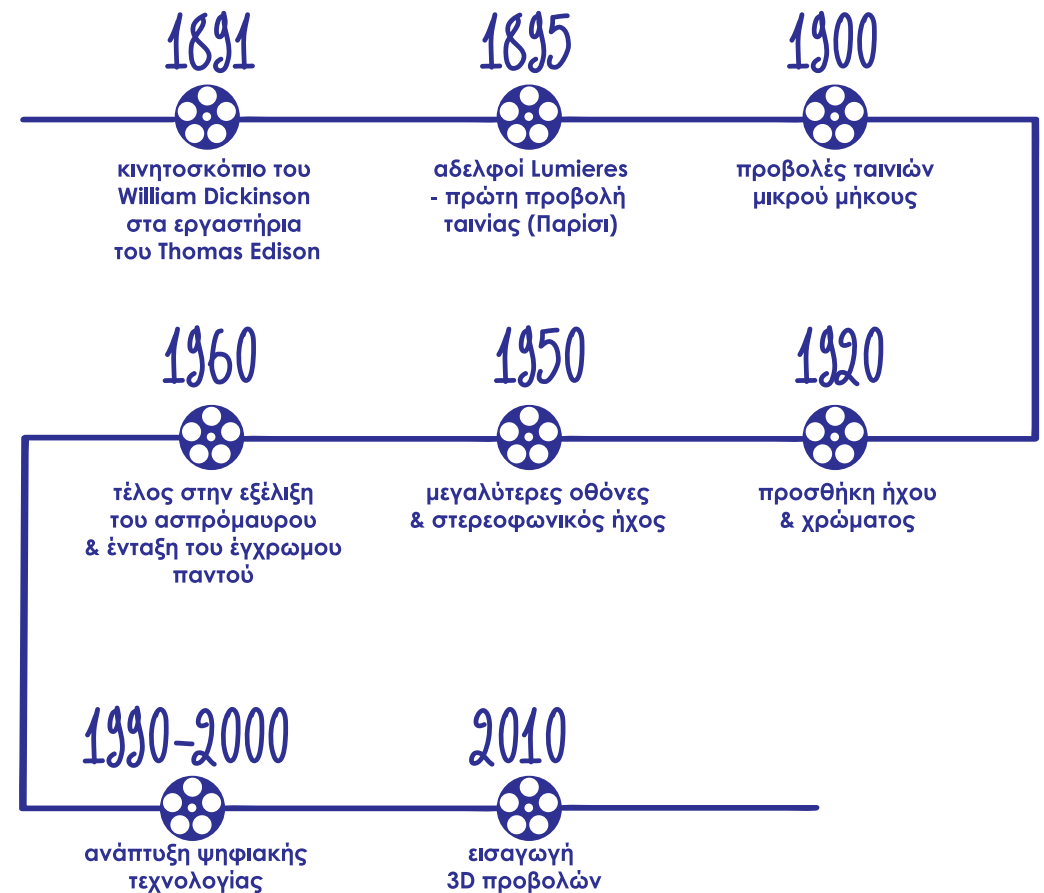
1891

κινητοσκόπιο του William Dickinson στα εργαστήρια του Thomas Edison

1895

αδελφοί Lumieres - πρώτη προβολή ταινίας (Παρίσι)

1900

προβολές ταινιών μικρού μήκους

1960

τέλος στην εξέλιξη του ασπρόμαυρου & ένταξη του έγχρωμου παντού

1950

μεγαλύτερες οθόνες & στερεοφωνικός ήχος

1920

προσθήκη ήχου & χρώματος

1990-2000

ανάπτυξη ψηφιακής τεχνολογίας

2010

εισαγωγή 3D προβολών